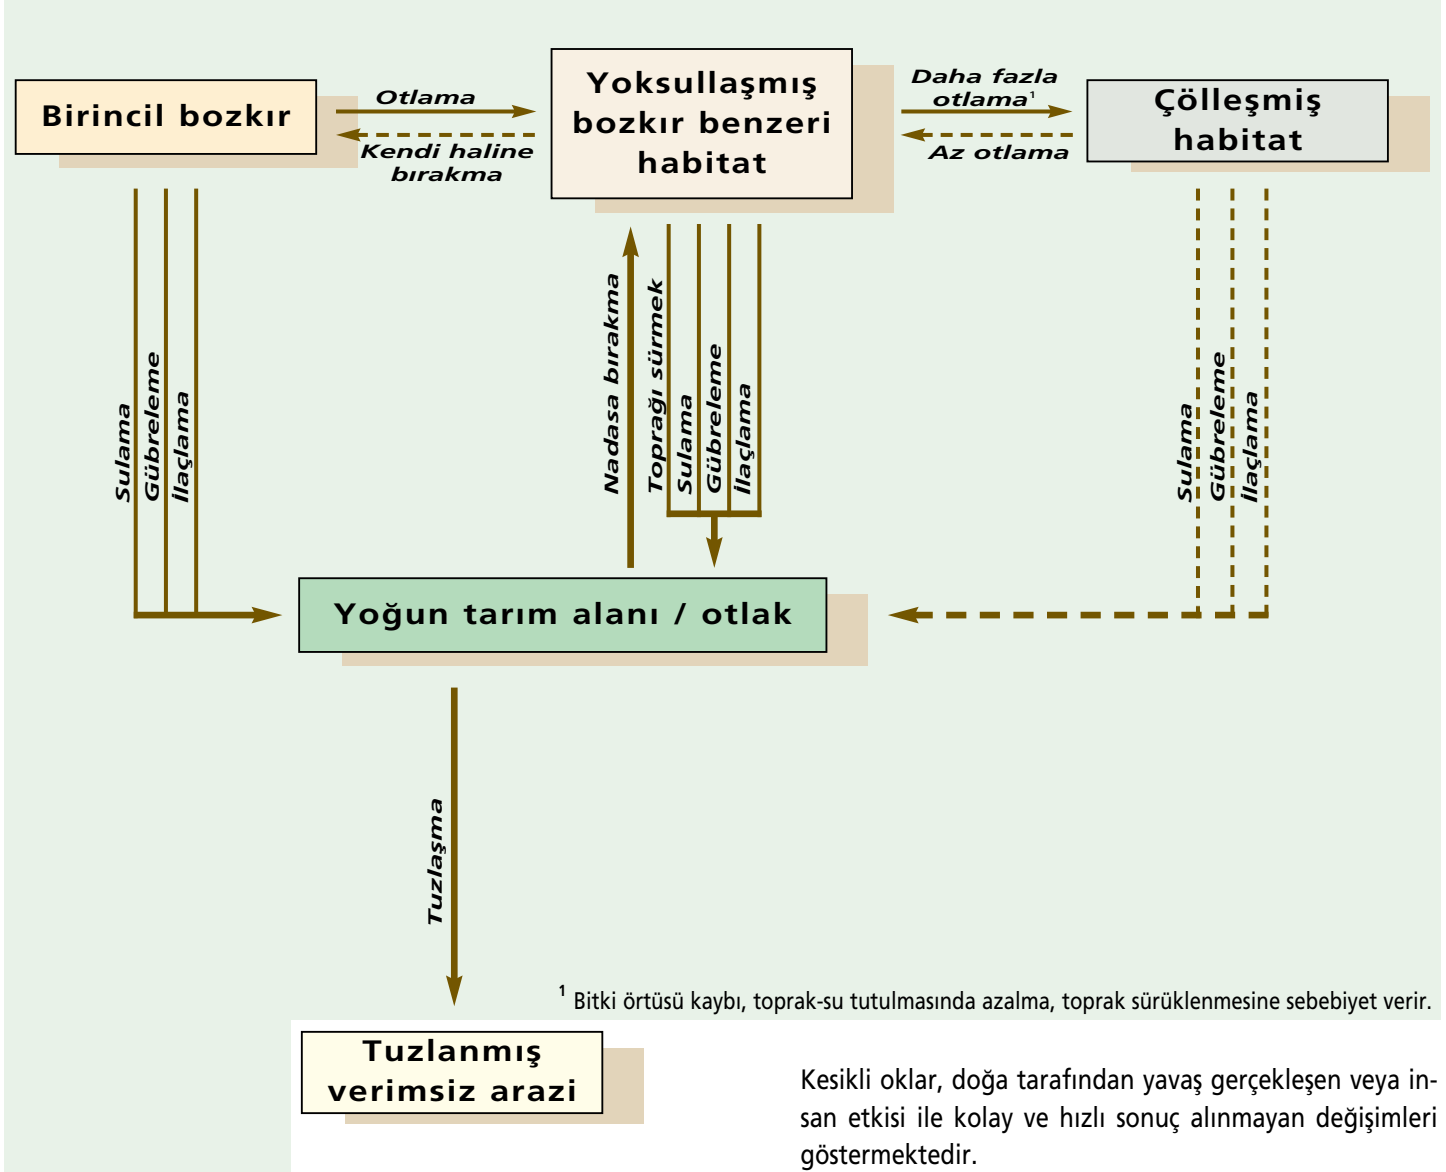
Birincil bozkır

Otlama

Kendi haline bırakma

Yoksullaşmış bozkır benzeri habitat

Daha fazla otlama$^1$

Az otlama

Çölleşmiş habitat

Sulama
Gübreleme
İlaçlama

Nadasa bırakma
Toprağı sürmek
Sulama
Gübreleme
İlaçlama

Sulama
Gübreleme
İlaçlama

Yoğun tarım alanı / otlak

Tuzlaşma

$^1$ Bitki örtüsü kaybı, toprak-su tutulmasında azalma, toprak sürüklenmesine sebebiyet verir.

Tuzlanmış verimsiz arazi

Kesikli oklar, doğa tarafından yavaş gerçekleşen veya insan etkisi ile kolay ve hızlı sonuç alınmayan değişimleri göstermektedir.